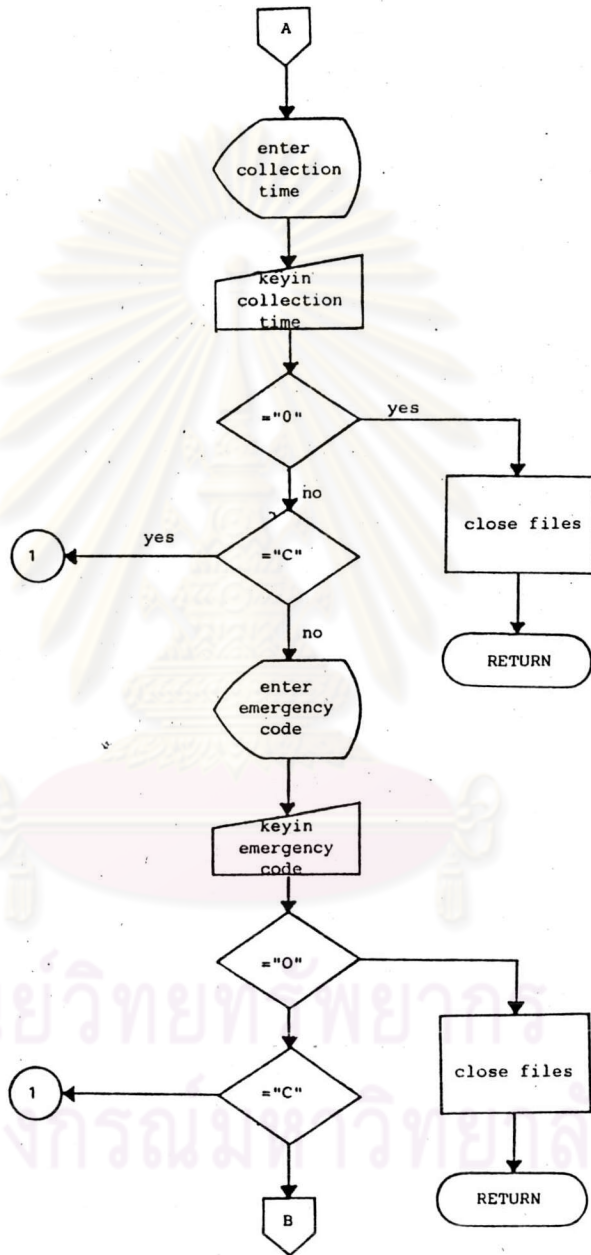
A

enter collection time

keyin collection time

="0"

yes

no

close files

1

yes

="C"

no

RETURN

enter emergency code

keyin emergency code

="0"

close files

1

="C"

RETURN

B

ศูนย์วิทยทรัพยากร
จุฬาลงกรณ์มหาวิทยาลัย